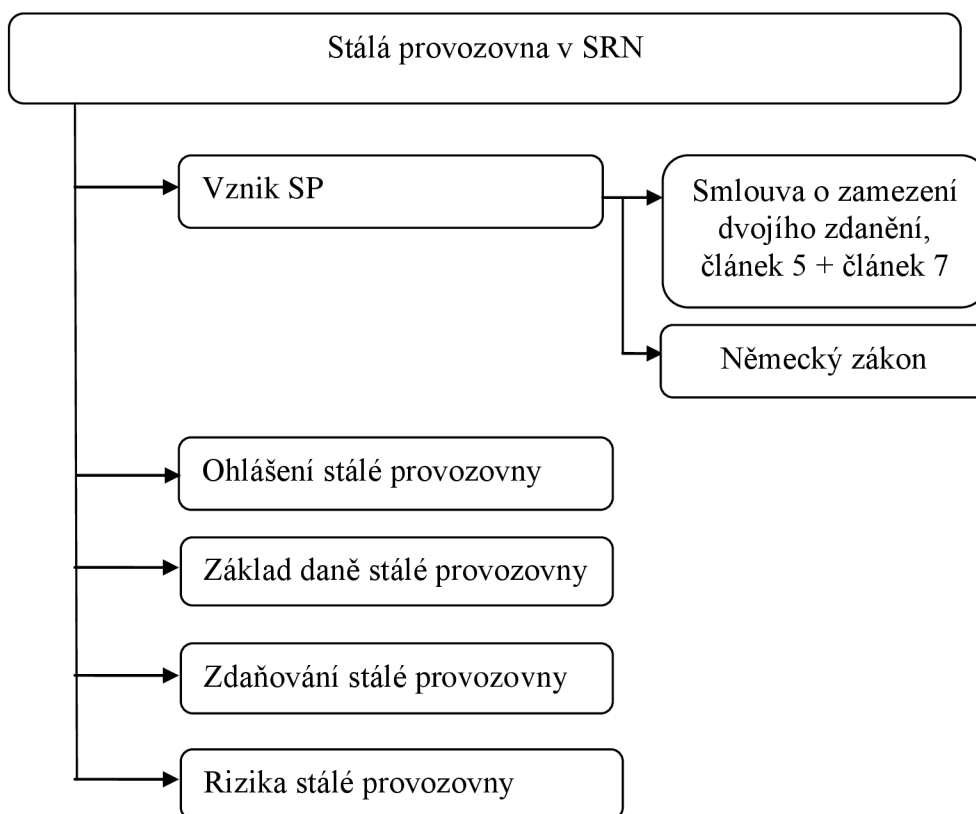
Stálá provozovna v SRN

Vznik SP

Smlouva o zamezení dvojího zdanění, článek 5 + článek 7

Německý zákon

Ohlášení stálé provozovny

Základ daně stálé provozovny

Zdaňování stálé provozovny

Rizika stálé provozovny